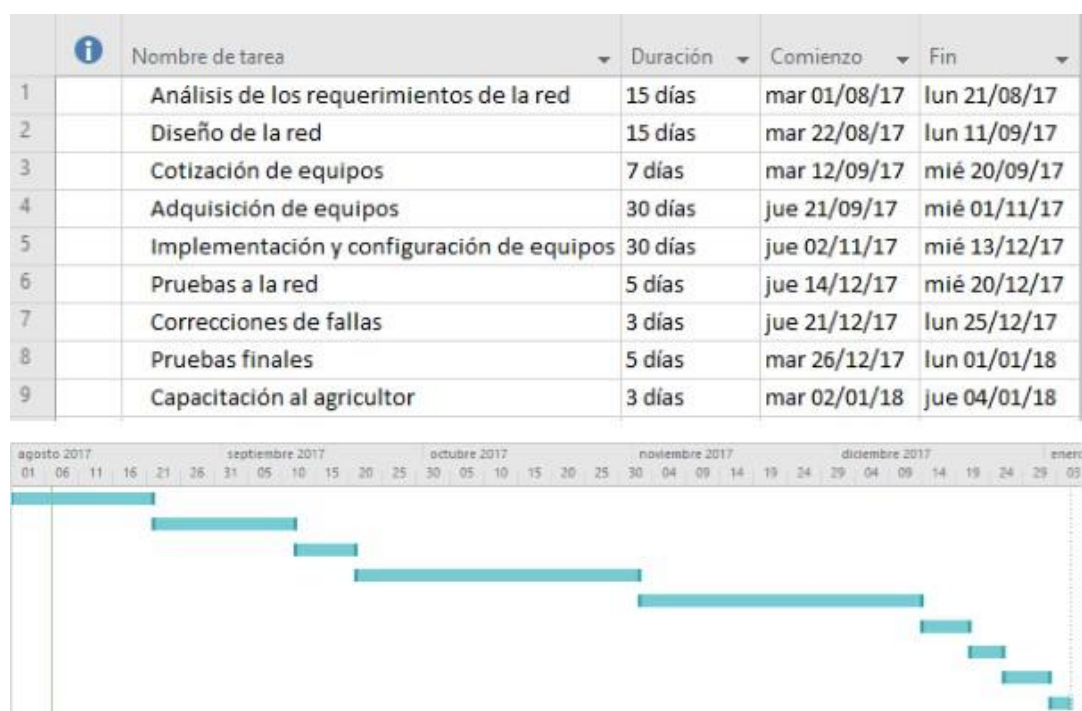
| | | Nombre de tarea | Duración | Comienzo | Fin |
|---|---|---|---|---|---|
| 1 | | Análisis de los requerimientos de la red | 15 días | mar 01/08/17 | lun 21/08/17 |
| 2 | | Diseño de la red | 15 días | mar 22/08/17 | lun 11/09/17 |
| 3 | | Cotización de equipos | 7 días | mar 12/09/17 | mié 20/09/17 |
| 4 | | Adquisición de equipos | 30 días | jue 21/09/17 | mié 01/11/17 |
| 5 | | Implementación y configuración de equipos | 30 días | jue 02/11/17 | mié 13/12/17 |
| 6 | | Pruebas a la red | 5 días | jue 14/12/17 | mié 20/12/17 |
| 7 | | Correcciones de fallas | 3 días | jue 21/12/17 | lun 25/12/17 |
| 8 | | Pruebas finales | 5 días | mar 26/12/17 | lun 01/01/18 |
| 9 | | Capacitación al agricultor | 3 días | mar 02/01/18 | jue 04/01/18 |

agosto 2017 septiembre 2017 octubre 2017 noviembre 2017 diciembre 2017 ener
01 06 11 16 21 26 31 05 10 15 20 25 30 05 10 15 20 25 30 04 09 14 19 24 29 04 09 14 19 24 29 03